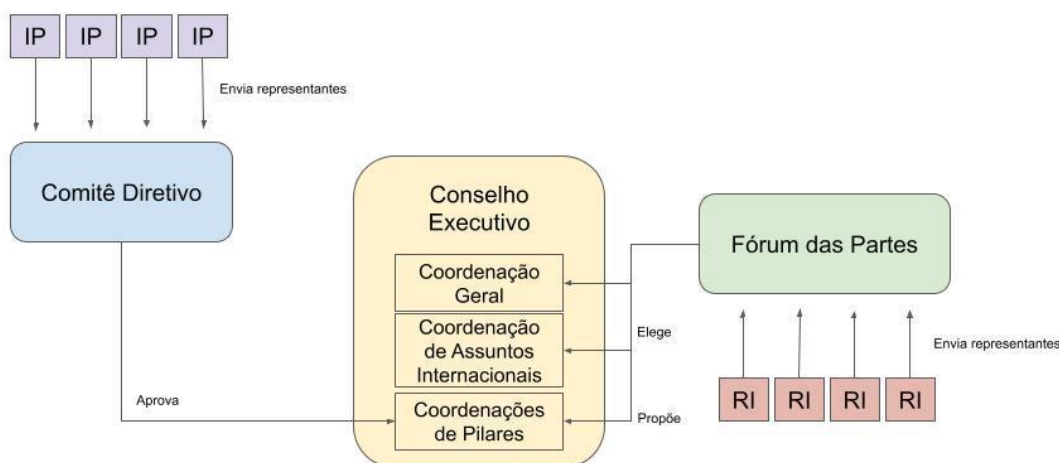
IP IP IP IP

Envia representantes

Comitê Diretivo

Conselho Executivo

Coordenação Geral

Coordenação de Assuntos Internacionais

Coordenações de Pilares

Fórum das Partes

Elege

Aprova

Propõe

Envia representantes

RI RI RI RI